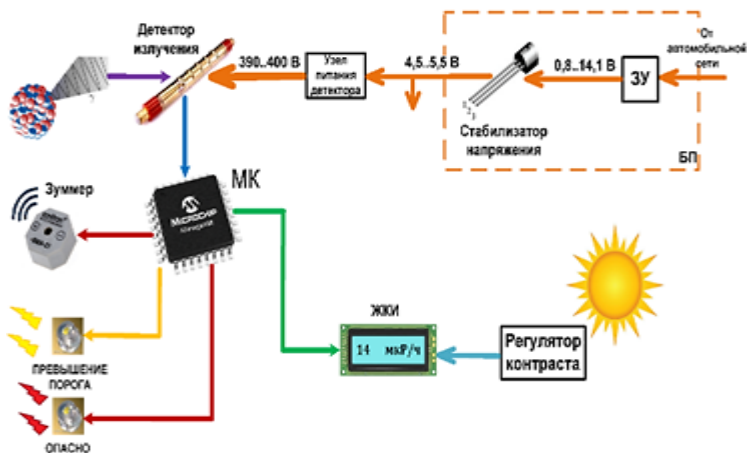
Детектор излучения

390...400 В

Узел питания детектора

4,5...5,5 В

0,8...14,1 В

ЗУ

От автомобильной сети

Стабилизатор напряжения

БП

МК

Microchip

Зуммер

ЖКИ

14 мкР/ч

Регулятор контраста

ПРЕВЫШЕНИЕ ПОРОГА

ОПАСНО